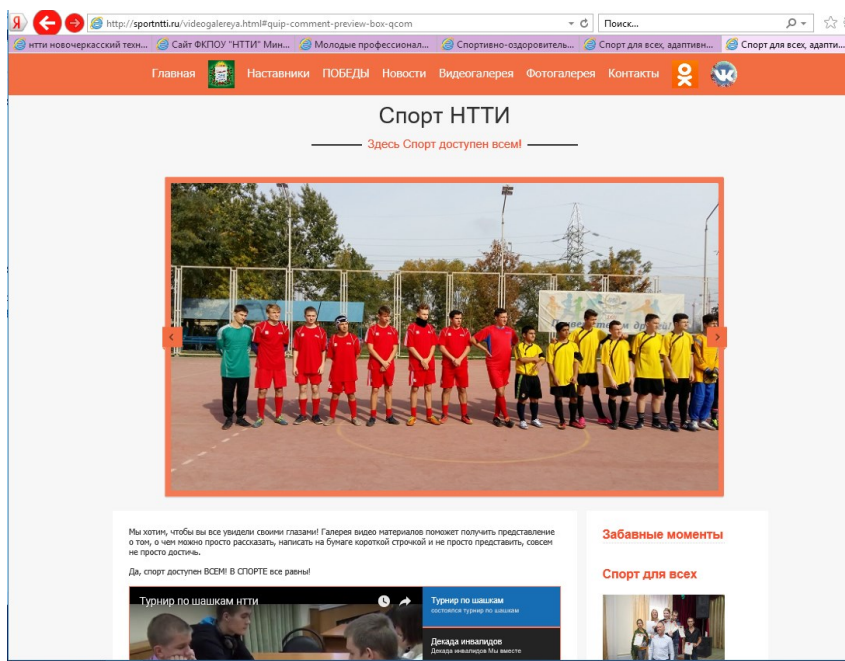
http://sportntti.ru/videogalereya.html#quip-comment-preview-box-qcom

Поиск...

нтти новочеркасский техн... | Сайт ФКПОУ "НТТИ" Мин... | Молодые профессионал... | Спортивно-оздоровитель... | Спорт для всех, адаптивн... | Спорт для всех, адапти...

Главная | Наставники | ПОБЕДЫ | Новости | Видеогалерея | Фотогалерея | Контакты

Спорт НТТИ

Здесь Спорт доступен всем!

Мы хотим, чтобы вы все увидели своими глазами! Галерея видео материалов поможет получить представление о том, о чем можно просто рассказать, написать на бумаге короткой строчкой и не просто представить, совсем не просто достичь.

Да, спорт доступен ВСЕМ! В СПОРТЕ все равны!

Турнир по шашкам нтти

Турнир по шашкам
состоялся турнир по шашкам

Декада инвалидов
Декада инвалидов Мы вместе

Забавные моменты

Спорт для всех